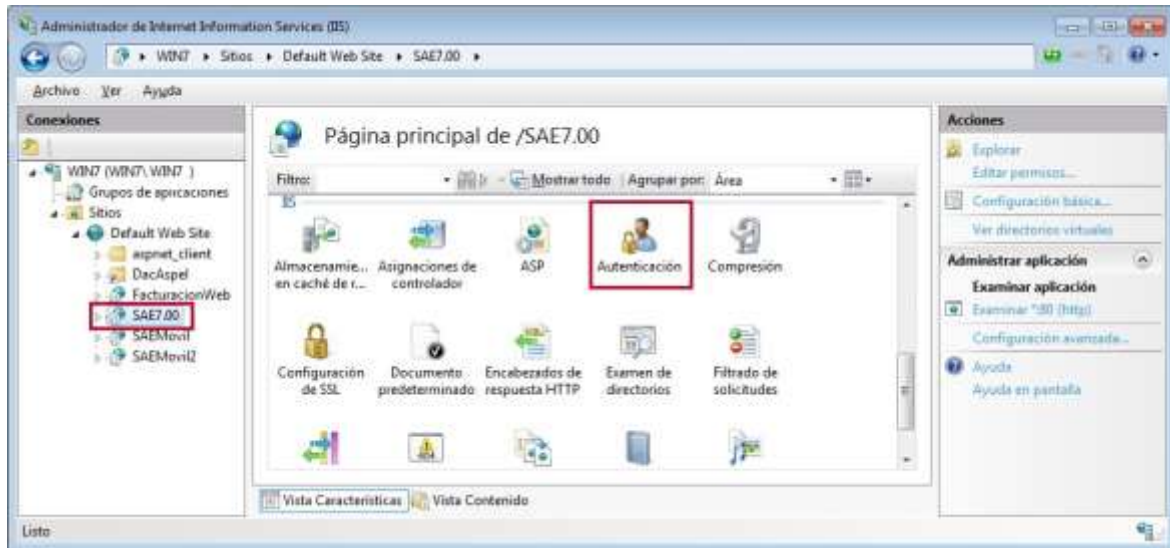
Administrador de Internet Information Services (IIS)

WIN7 ▸ Sitios ▸ Default Web Site ▸ SAE7.00 ▸

Archivo Ver Ayuda

Conexiones

WIN7 (WIN7\WIN7 )
Grupos de aplicaciones
Sitios
Default Web Site
aspnet_client
DacAspel
FacturacionWeb
SAE7.00
SAEMovil
SAEMovil2

Página principal de /SAE7.00

Filtro: Mostrar todo Agrupar por: Área

IIS

Almacenamie... en caché de r...
Asignaciones de controlador
ASP
Autenticación
Compresión

Configuración de SSL
Documento predeterminado
Encabezados de respuesta HTTP
Examen de directorios
Filtrado de solicitudes

Vista Características Vista Contenido

Acciones

Explorar
Editar permisos...
Configuración básica...
Ver directorios virtuales

Administrar aplicación

Examinar aplicación
Examinar *:80 (http)
Configuración avanzada...

Ayuda
Ayuda en pantalla

Listo